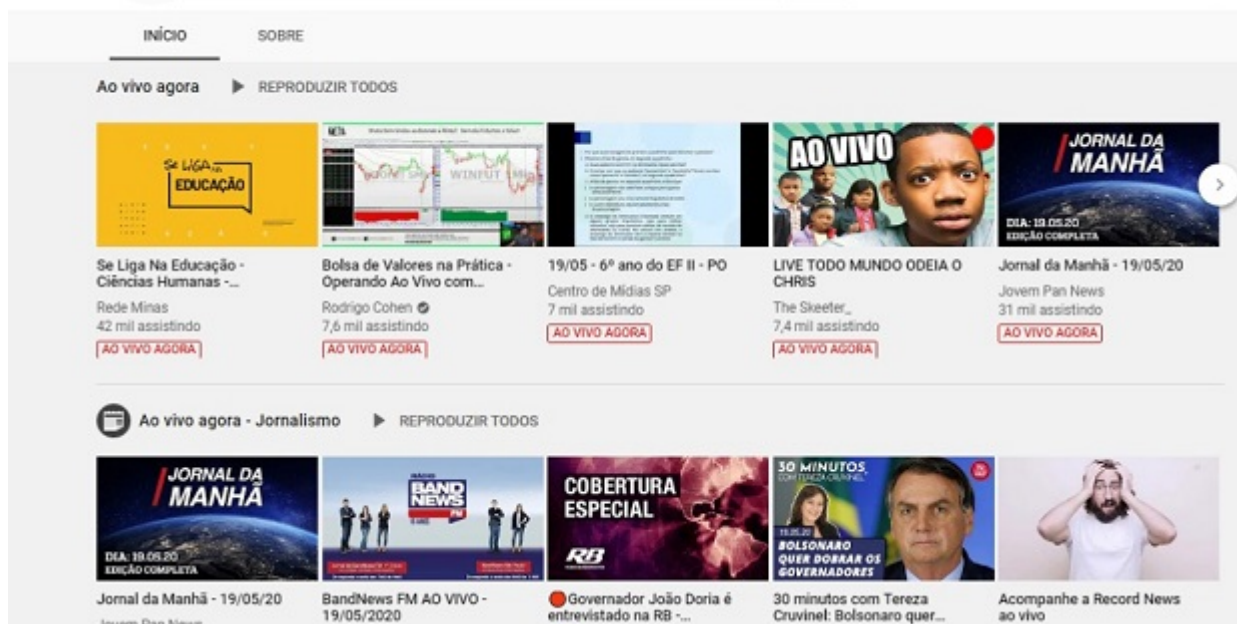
INÍCIO SOBRE

Ao vivo agora REPRODUZIR TODOS

Se LIGA na EDUCAÇÃO

WINFUT

AO VIVO

JORNAL DA MANHÃ
DIA: 19.05.20
EDIÇÃO COMPLETA

Se Liga Na Educação - Ciências Humanas -...
Rede Minas
42 mil assistindo
AO VIVO AGORA

Bolsa de Valores na Prática - Operando Ao Vivo com...
Rodrigo Cohen
7,6 mil assistindo
AO VIVO AGORA

19/05 - 6º ano do EF II - PO
Centro de Mídias SP
7 mil assistindo
AO VIVO AGORA

LIVE TODO MUNDO ODEIA O CHRIS
The Skeeter_
7,4 mil assistindo
AO VIVO AGORA

Jornal da Manhã - 19/05/20
Jovem Pan News
31 mil assistindo
AO VIVO AGORA

Ao vivo agora - Jornalismo REPRODUZIR TODOS

JORNAL DA MANHÃ
DIA: 19.05.20
EDIÇÃO COMPLETA

BAND NEWS FM

COBERTURA ESPECIAL
RB

30 MINUTOS COM TEREZA CRUVINEL
19.05.20
BOLSONARO QUER DOBRAR OS GOVERNADORES

Jornal da Manhã - 19/05/20
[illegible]

BandNews FM AO VIVO - 19/05/2020

Governador João Doria é entrevistado na RB -...

30 minutos com Tereza Cruvinel: Bolsonaro quer...

Acompanhe a Record News ao vivo